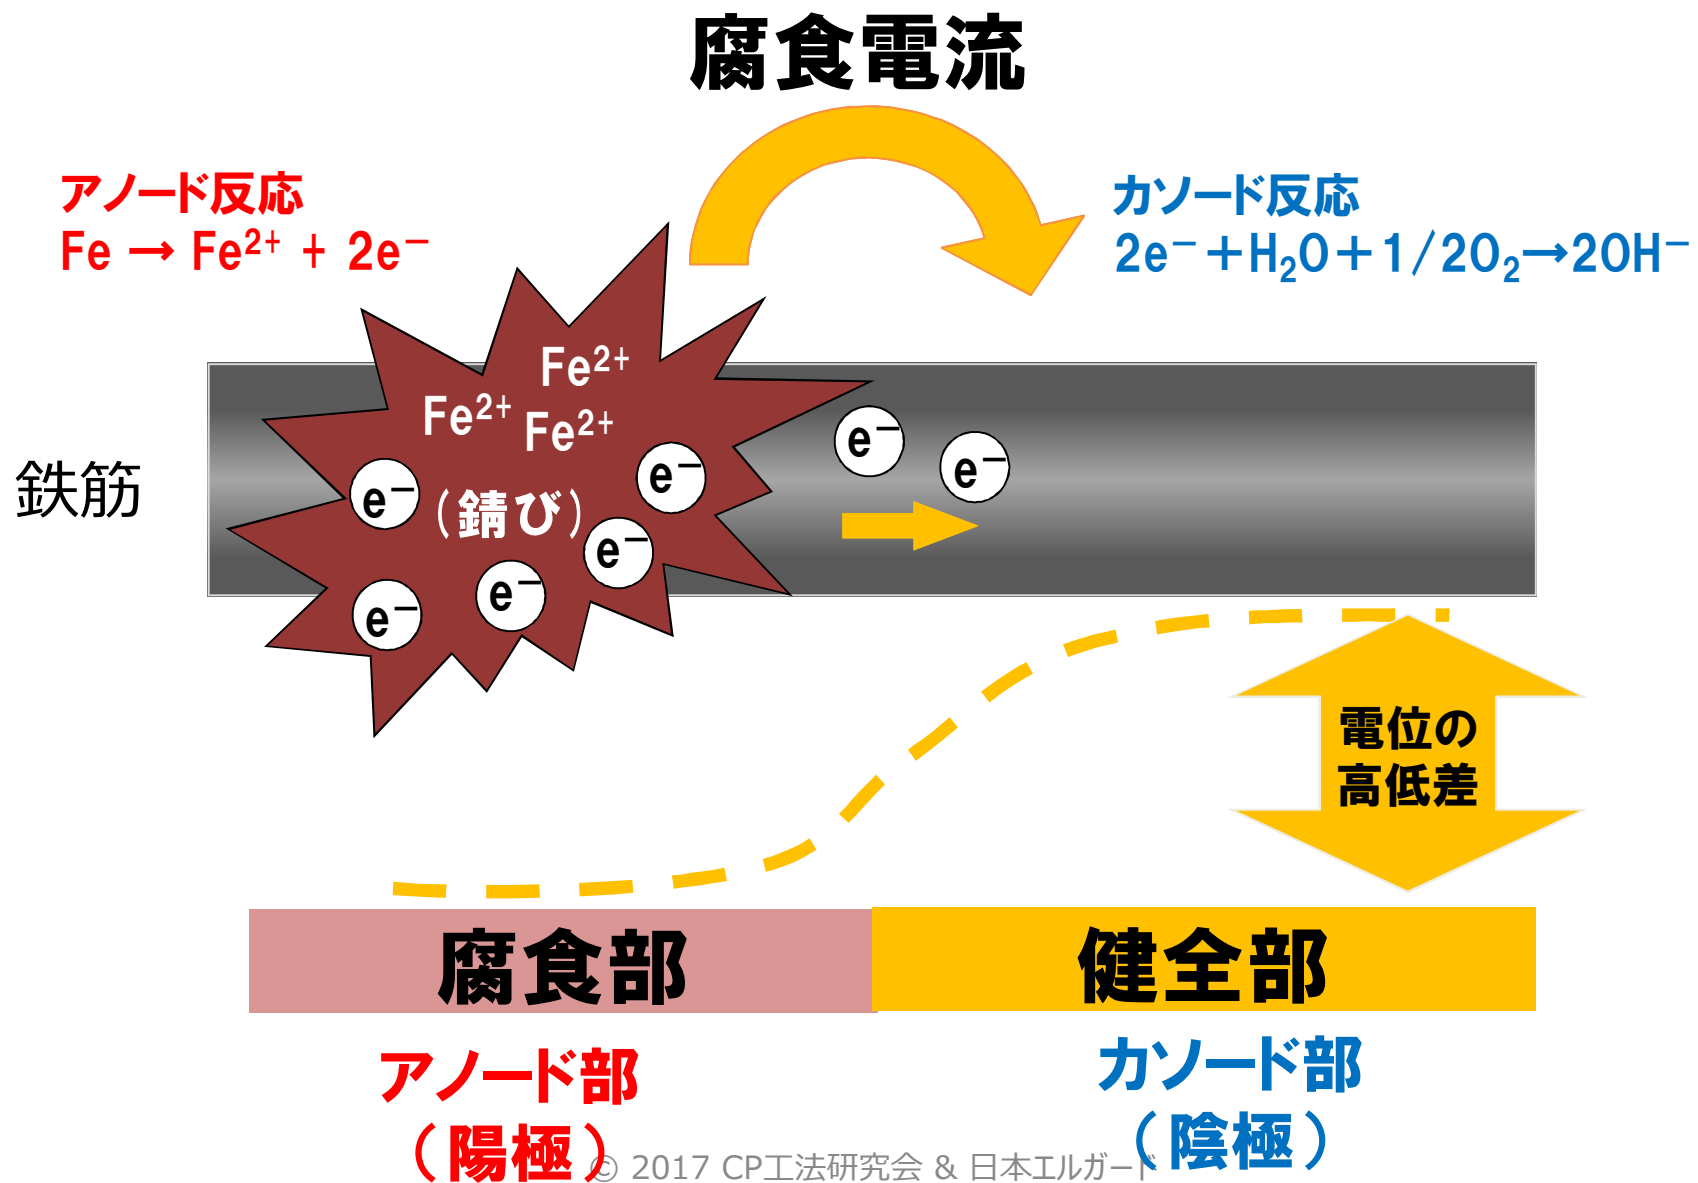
腐食電流

アノード反応
Fe → $Fe^{2+}$ + $2e^{-}$

カソード反応
$2e^{-}+H_2O+1/2O_2 \rightarrow 2OH^{-}$

鉄筋

$Fe^{2+}$
$Fe^{2+}$ $Fe^{2+}$
（錆び）
$e^{-}$ $e^{-}$ $e^{-}$ $e^{-}$ $e^{-}$ $e^{-}$ $e^{-}$

電位の
高低差

腐食部

健全部

アノード部
（陽極）

カソード部
（陰極）

© 2017 CP工法研究会 & 日本エルガード